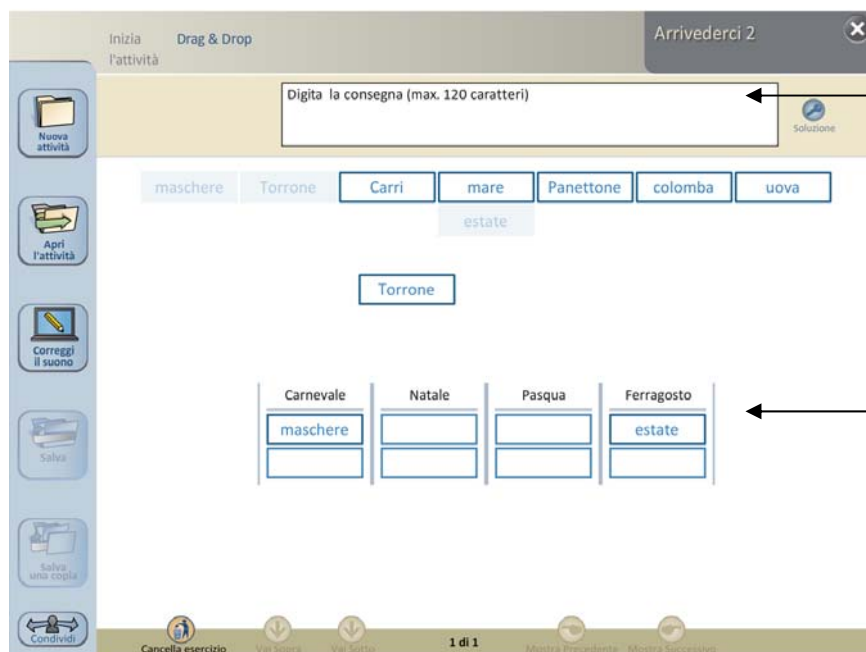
Inizia l'attività Drag & Drop

Arrivederci 2

Digita la consegna (max. 120 caratteri)

Soluzione

Nuova attività

Apri l'attività

Correggi il suono

Salva

Salva una copia

Condividi

maschere Torrone Carri mare Panettone colomba uova

estate

Torrone

| Carnevale | Natale | Pasqua | Ferragosto |
|---|---|---|---|
| maschere | | | estate |
| | | | |

Cancella esercizio

Vai Sopra

Vai Sotto

1 di 1

Mostra Precedente

Mostra Successivo